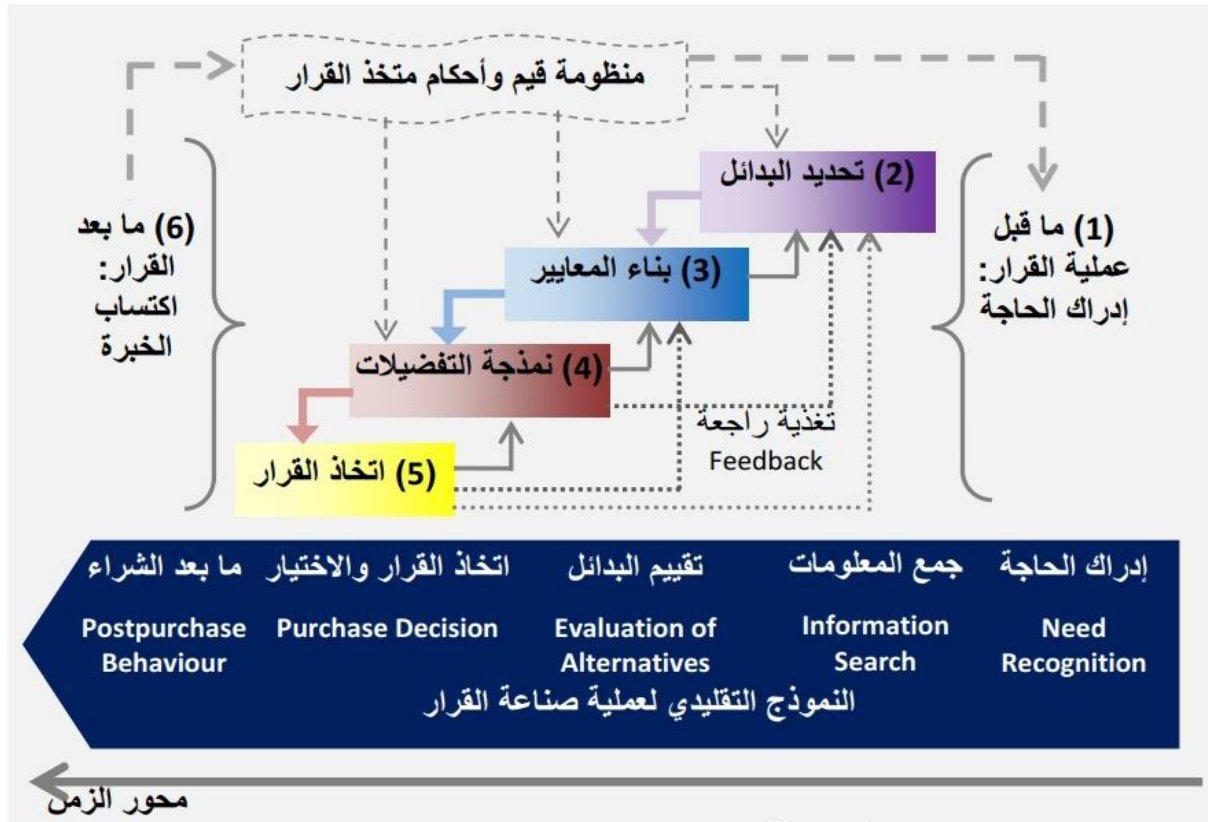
منظومة قيم وأحكام متخذ القرار

(1) ما قبل عملية القرار: إدراك الحاجة

(2) تحديد البدائل

(3) بناء المعايير

(4) نمذجة التفضيلات

(5) اتخاذ القرار

(6) ما بعد القرار: اكتساب الخبرة

تغذية راجعة
Feedback

إدراك الحاجة
Need Recognition

جمع المعلومات
Information Search

تقييم البدائل
Evaluation of Alternatives

اتخاذ القرار والاختيار
Purchase Decision

ما بعد الشراء
Postpurchase Behaviour

النموذج التقليدي لعملية صناعة القرار

محور الزمن